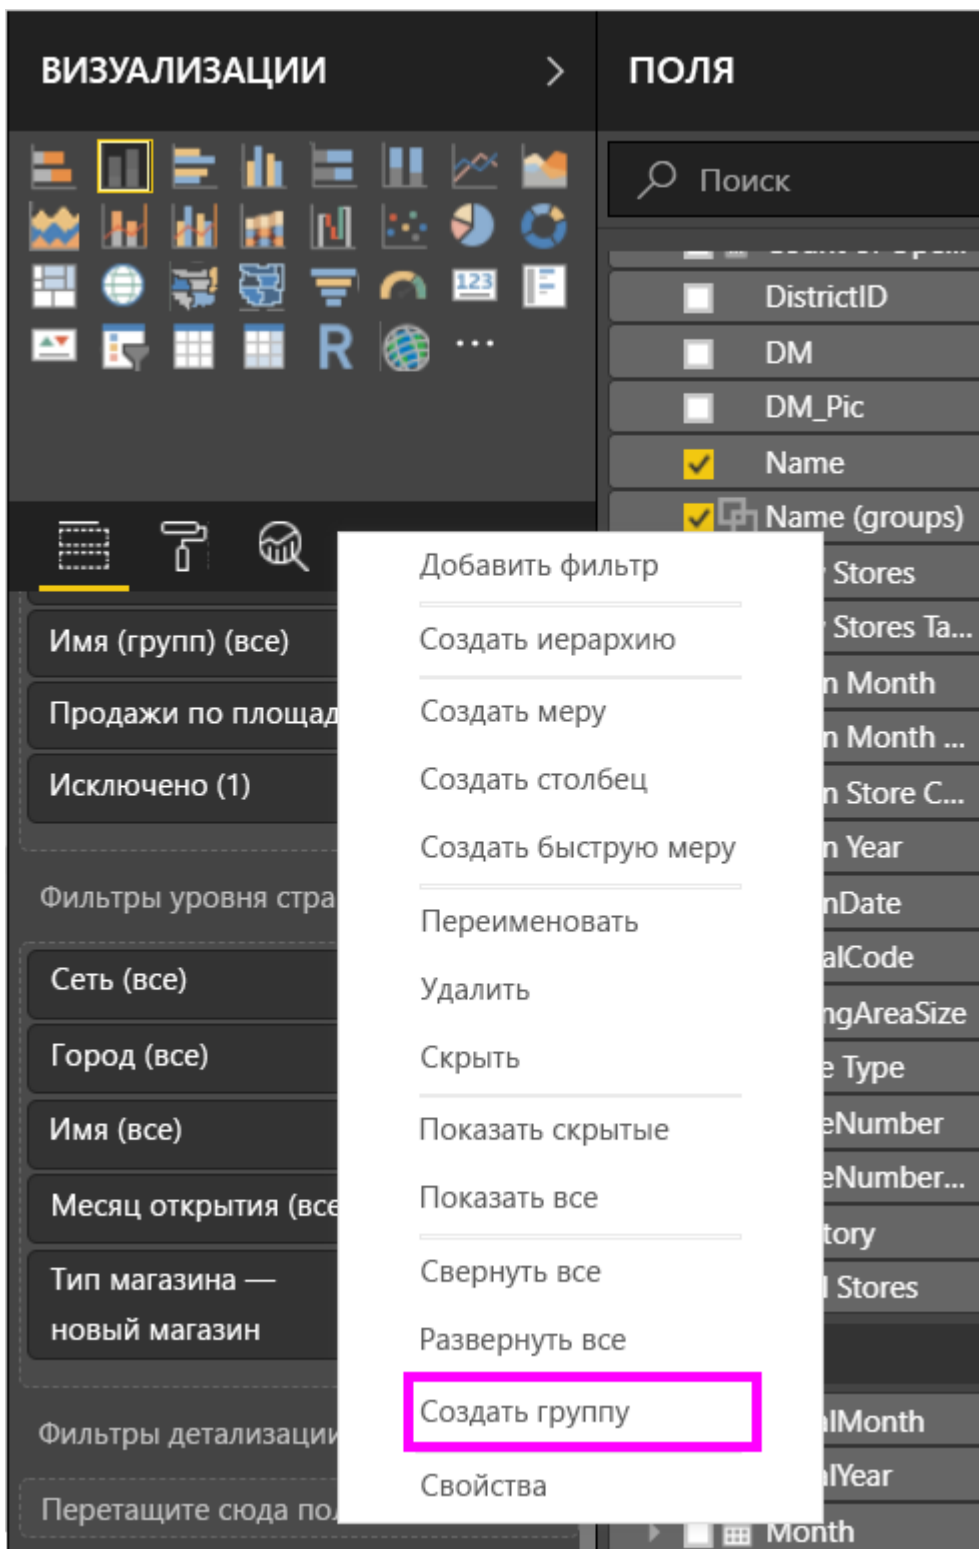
ВИЗУАЛИЗАЦИИ

ПОЛЯ

Поиск

DistrictID

DM

DM_Pic

Name

Name (groups)

Stores

Stores Ta...

n Month

n Month ...

n Store C...

n Year

nDate

alCode

ngAreaSize

e Type

eNumber

eNumber...

tory

l Stores

alMonth

alYear

Month

Имя (групп) (все)

Продажи по площад

Исключено (1)

Фильтры уровня стра

Сеть (все)

Город (все)

Имя (все)

Месяц открытия (все

Тип магазина — новый магазин

Фильтры детализации

Перетащите сюда по

Добавить фильтр

Создать иерархию

Создать меру

Создать столбец

Создать быструю меру

Переименовать

Удалить

Скрыть

Показать скрытые

Показать все

Свернуть все

Развернуть все

Создать группу

Свойства